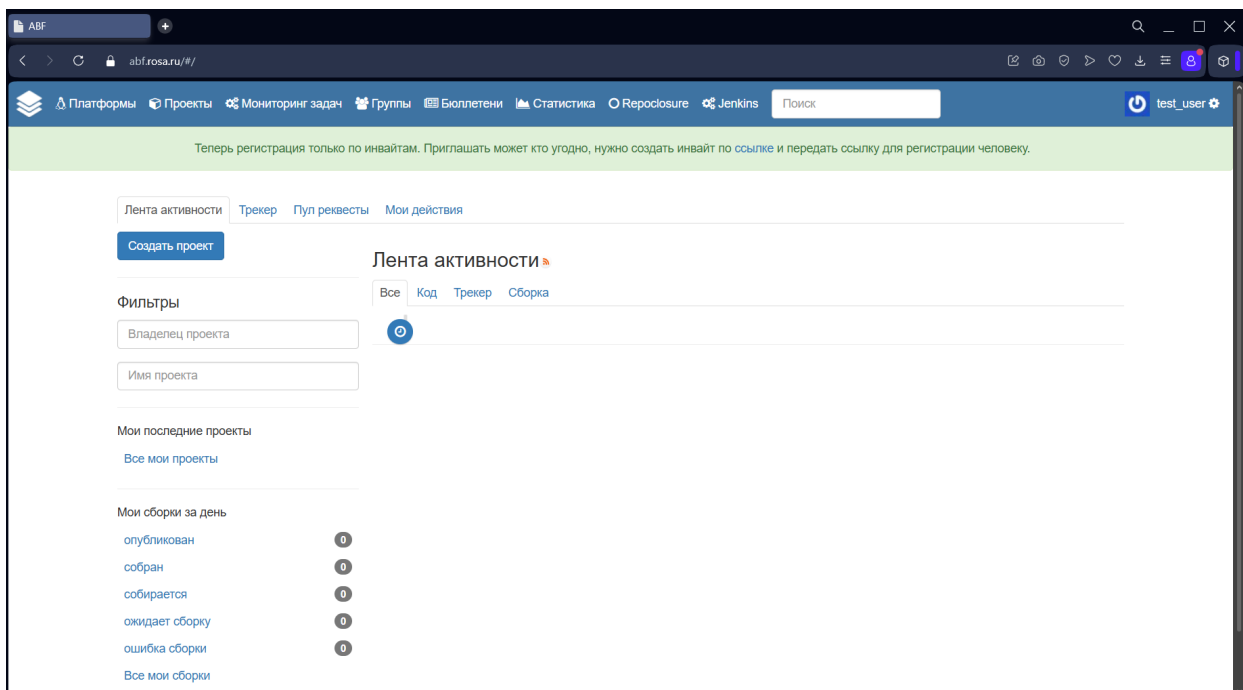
ABF

abf.rosa.ru/#/

Платформы Проекты Мониторинг задач Группы Бюллетени Статистика Repoclosure Jenkins Поиск

test_user

Теперь регистрация только по инвайтам. Приглашать может кто угодно, нужно создать инвайт по ссылке и передать ссылку для регистрации человеку.

Лента активности Трекер Пул реквесты Мои действия

Создать проект

Фильтры

Владелец проекта

Имя проекта

Мои последние проекты

Все мои проекты

Мои сборки за день

опубликован 0

собран 0

собирается 0

ожидает сборку 0

ошибка сборки 0

Все мои сборки

Лента активности

Все Код Трекер Сборка